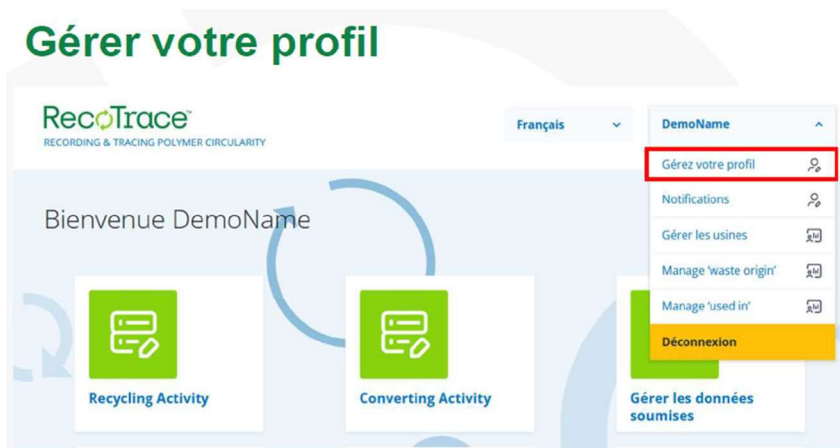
Gérer votre profil

RecoTrace™
RECORDING & TRACING POLYMER CIRCULARITY

Français

DemoName

Gérez votre profil

Notifications

Gérer les usines

Manage 'waste origin'

Manage 'used in'

Déconnexion

Bienvenue DemoName

Recycling Activity

Converting Activity

Gérer les données soumises